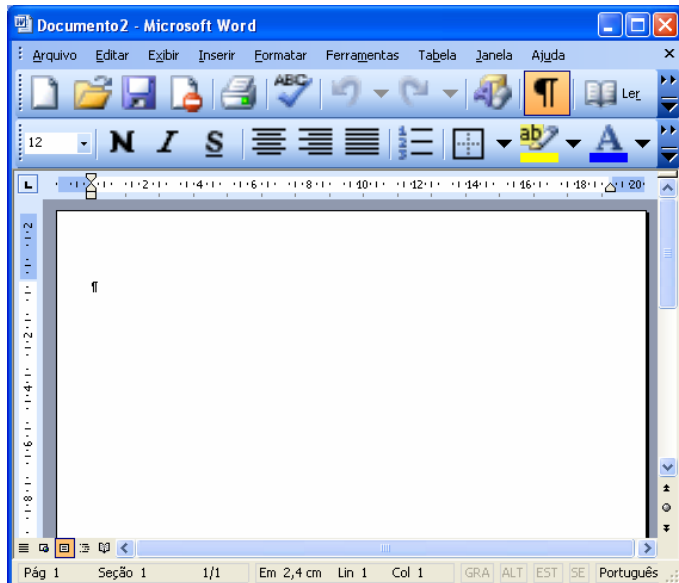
Documento2 - Microsoft Word

Arquivo Editar Exibir Inserir Formatar Ferramentas Tabela Janela Ajuda

Ler

12 N I S

1 2 4 6 8 10 12 14 16 18 20

2

2

4

6

8

¶

Pág 1 Seção 1 1/1 Em 2,4 cm Lin 1 Col 1 GRA ALT EST SE Português